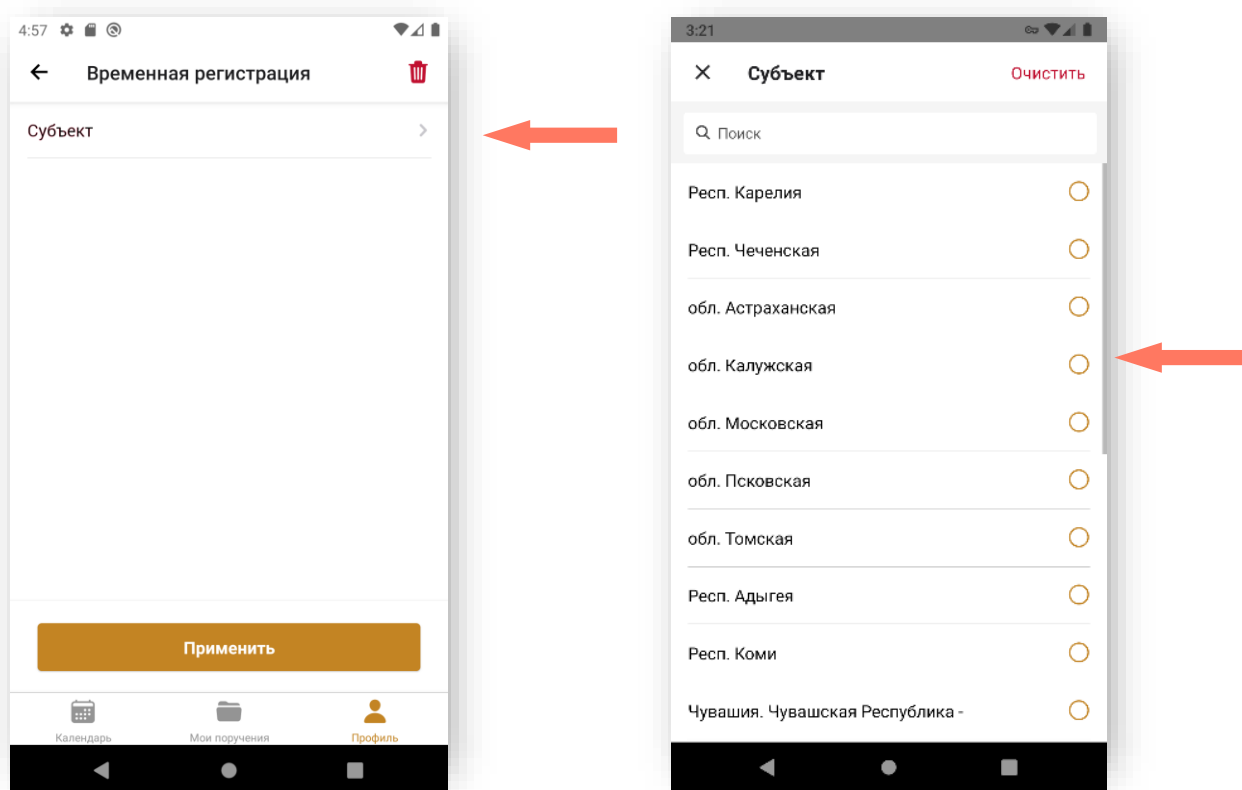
4:57

Временная регистрация

Субъект

Применить

Календарь
Мои поручения
Профиль

3:21

Субъект
Очистить

Поиск

Респ. Карелия
Респ. Чеченская
обл. Астраханская
обл. Калужская
обл. Московская
обл. Псковская
обл. Томская
Респ. Адыгея
Респ. Коми
Чувашия. Чувашская Республика -